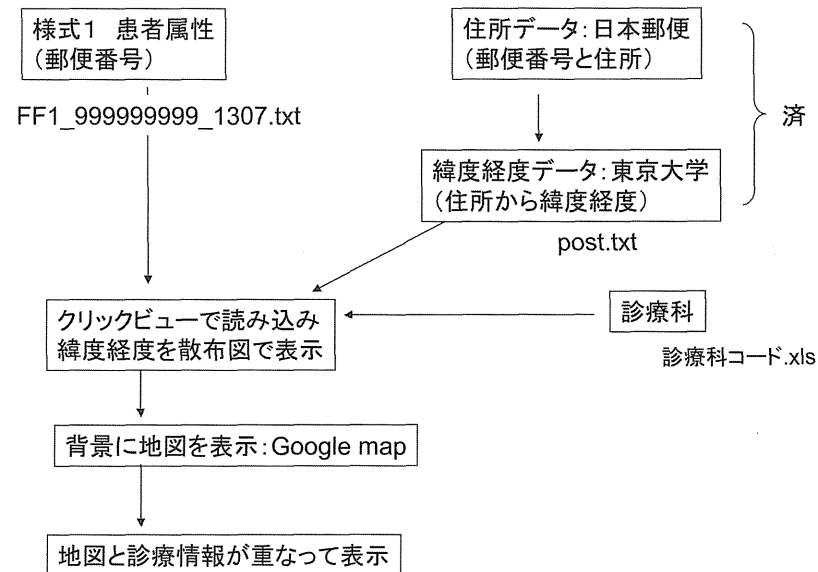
様式1　患者属性
（郵便番号）

FF1_999999999_1307.txt

住所データ：日本郵便
（郵便番号と住所）

済

緯度経度データ：東京大学
（住所から緯度経度）

post.txt

クリックビューで読み込み
緯度経度を散布図で表示

診療科

診療科コード.xls

背景に地図を表示：Google map

地図と診療情報が重なって表示